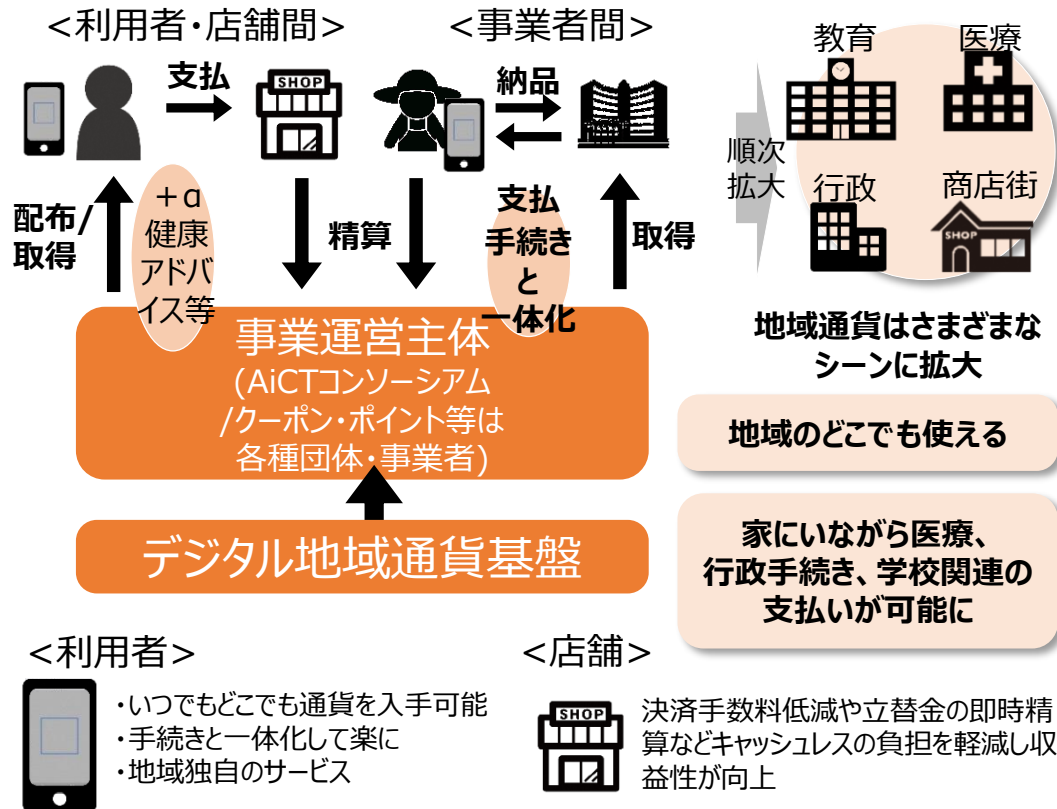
<利用者・店舗間>

<事業者間>

支払

SHOP

納品

教育

医療

順次拡大

行政

商店街

SHOP

配布/取得

+α 健康アドバイス等

精算

支払手続きと一体化

取得

事業運営主体 (AiCTコンソーシアム /クーポン・ポイント等は 各種団体・事業者)

地域通貨はさまざまなシーンに拡大

地域のどこでも使える

家にいながら医療、行政手続き、学校関連の支払いが可能に

デジタル地域通貨基盤

<利用者>

・いつでもどこでも通貨を入手可能
・手続きと一体化して楽に
・地域独自のサービス

<店舗>

SHOP

決済手数料低減や立替金の即時精算などキャッシュレスの負担を軽減し収益性が向上